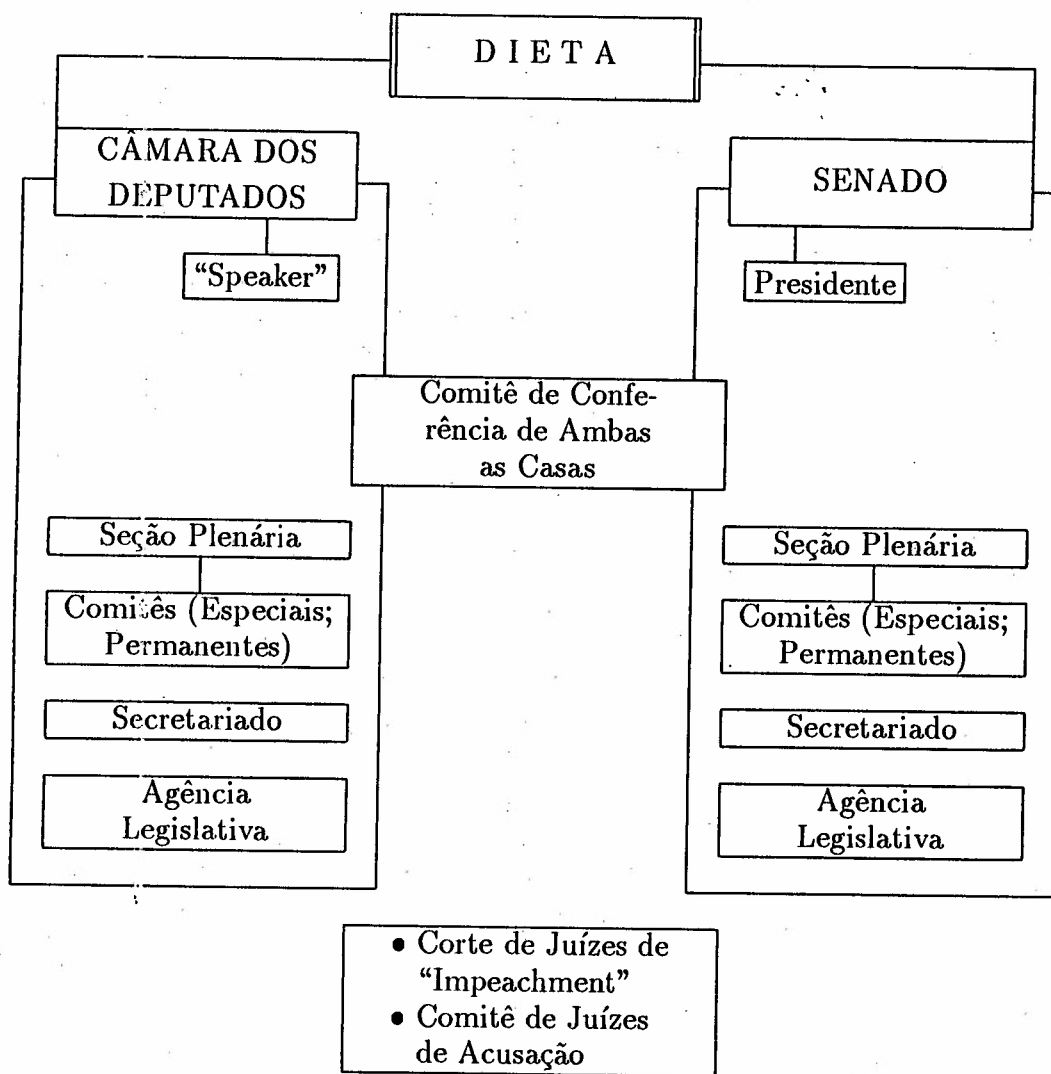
DIETA

CÂMARA DOS DEPUTADOS

"Speaker"

SENADO

Presidente

Comitê de Conferência de Ambas as Casas

Seção Plenária

Comitês (Especiais; Permanentes)

Secretariado

Agência Legislativa

Seção Plenária

Comitês (Especiais; Permanentes)

Secretariado

Agência Legislativa

• Corte de Juízes de "Impeachment"
• Comitê de Juízes de Acusação